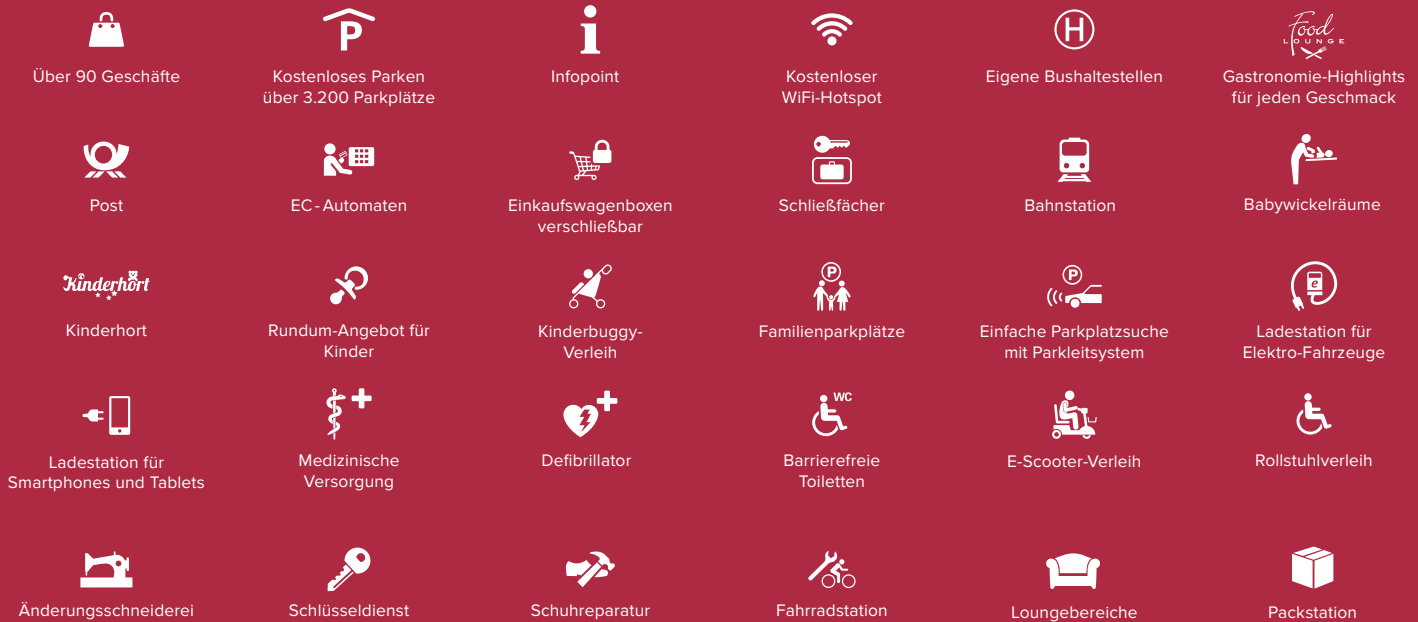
P

Über 90 Geschäfte

Kostenloses Parken über 3.200 Parkplätze

Infopoint

Kostenloser WiFi-Hotspot

H

Eigene Bushaltestellen

Food LOUNGE

Gastronomie-Highlights für jeden Geschmack

Post

EC - Automaten

Einkaufswagenboxen verschließbar

Schließfächer

Bahnstation

Babywickelräume

Kinderhort

Kinderhort

Rundum-Angebot für Kinder

Kinderbuggy-Verleih

P

Familienparkplätze

P

Einfache Parkplatzsuche mit Parkleitsystem

Ladestation für Elektro-Fahrzeuge

Ladestation für Smartphones und Tablets

Medizinische Versorgung

Defibrillator

WC

Barrierefreie Toiletten

E-Scooter-Verleih

Rollstuhlverleih

Änderungsschneiderei

Schlüsseldienst

Schuhreparatur

Fahrradstation

Loungebereiche

Packstation